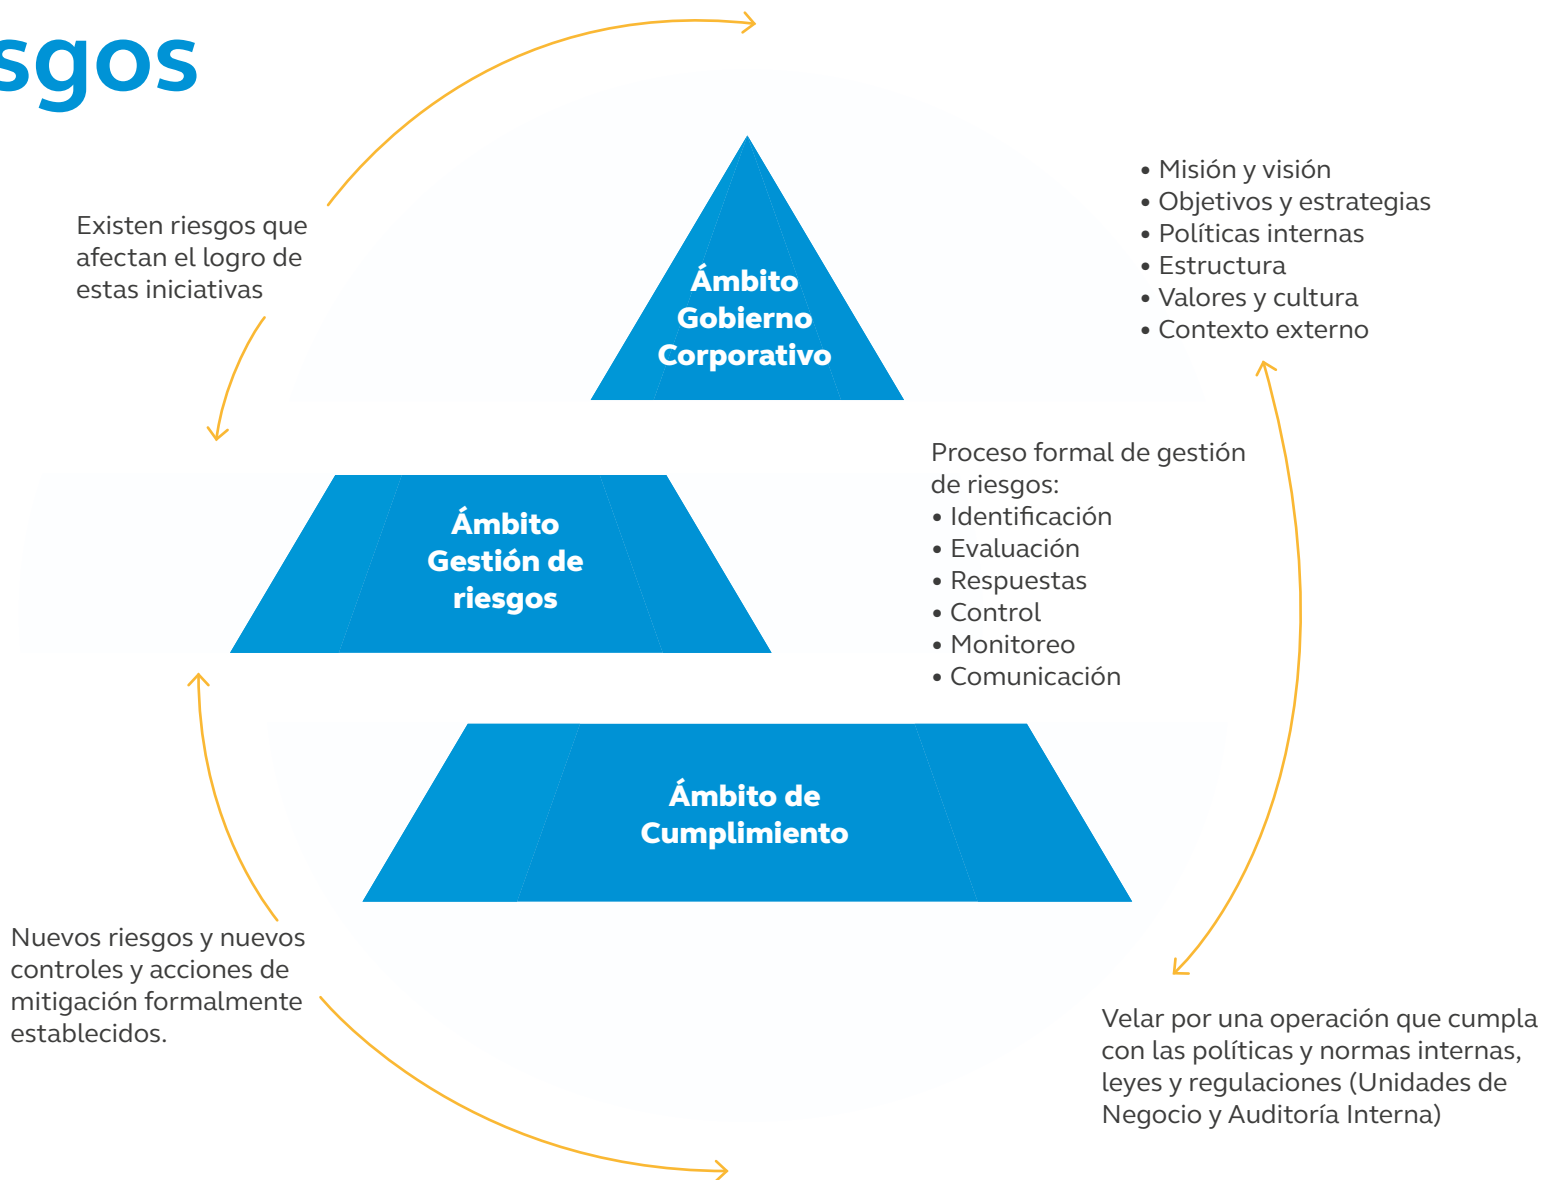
sgos

Existen riesgos que afectan el logro de estas iniciativas

Ámbito Gobierno Corporativo

• Misión y visión
• Objetivos y estrategias
• Políticas internas
• Estructura
• Valores y cultura
• Contexto externo

Ámbito Gestión de riesgos

Proceso formal de gestión de riesgos:
• Identificación
• Evaluación
• Respuestas
• Control
• Monitoreo
• Comunicación

Ámbito de Cumplimiento

Nuevos riesgos y nuevos controles y acciones de mitigación formalmente establecidos.

Velar por una operación que cumpla con las políticas y normas internas, leyes y regulaciones (Unidades de Negocio y Auditoría Interna)